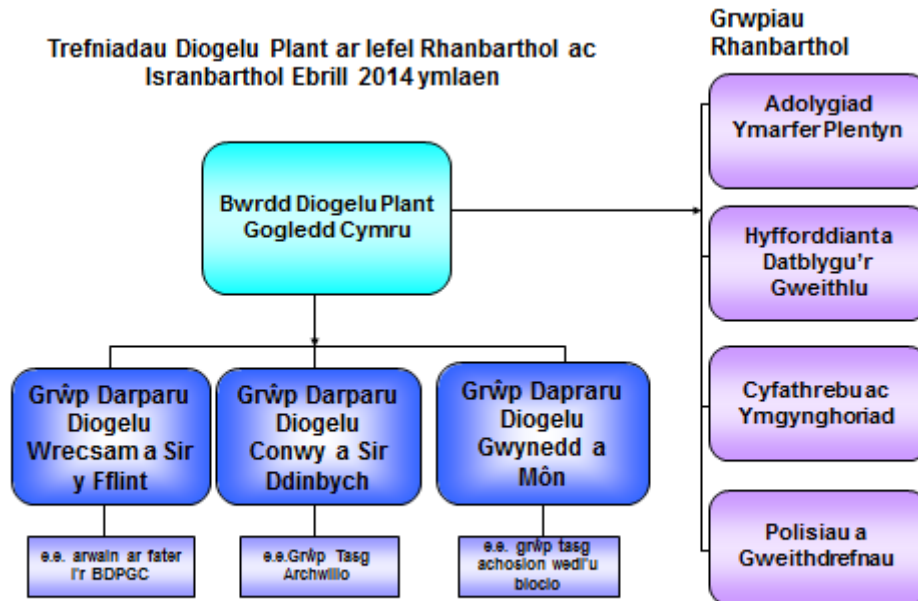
Trefniadau Diogelu Plant ar lefel Rhanbarthol ac Isranbarthol Ebrill 2014 ymlaen

Grwpiau Rhanbarthol

Adolygiad Ymarfer Plentyn

Hyfforddiant a Datblygu'r Gweithlu

Cyfathrebu ac Ymgynghoriad

Polisiau a Gweithdrefnau

Bwrdd Diogelu Plant Gogledd Cymru

Grŵp Darparu Diogelu Wrecsam a Sir y Fflint

Grŵp Darparu Diogelu Conwy a Sir Ddinbych

Grŵp Dapraru Diogelu Gwynedd a Môn

e.e. arwain ar fater i'r BDPGC

e.e.Grŵp Tasg Archwilio

e.e. grŵp tasg achosion wedi'u blocio